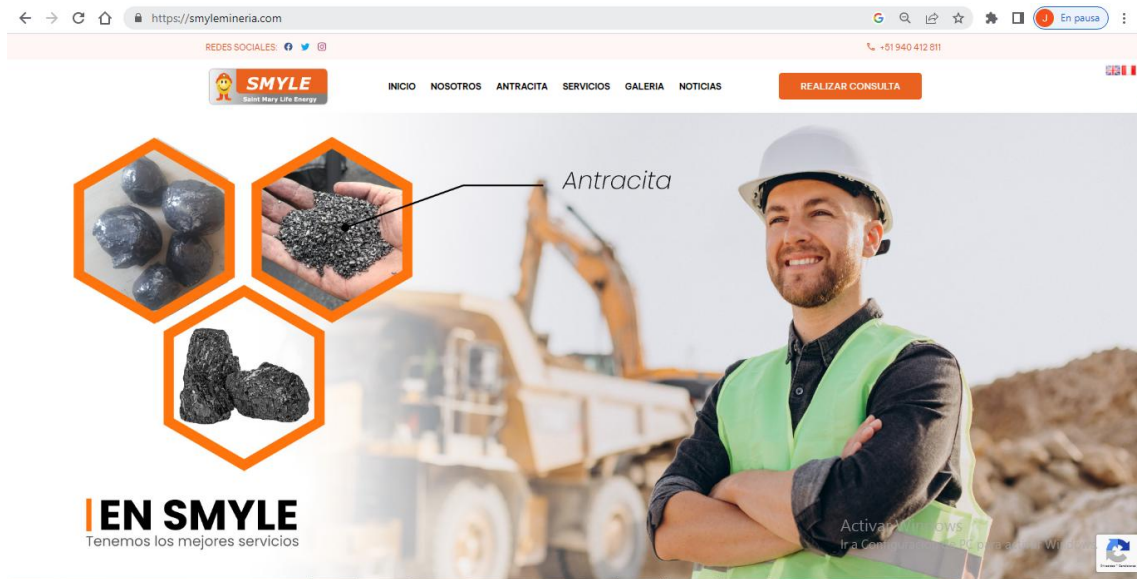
https://smylemineria.com

J En pausa

REDES SOCIALES:

+51 940 412 811

SMYLE
Saint Mary Life Energy

INICIO NOSOTROS ANTRACITA SERVICIOS GALERIA NOTICIAS

REALIZAR CONSULTA

Antracita

EN SMYLE
Tenemos los mejores servicios

Activar Windows
Ir a Con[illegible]